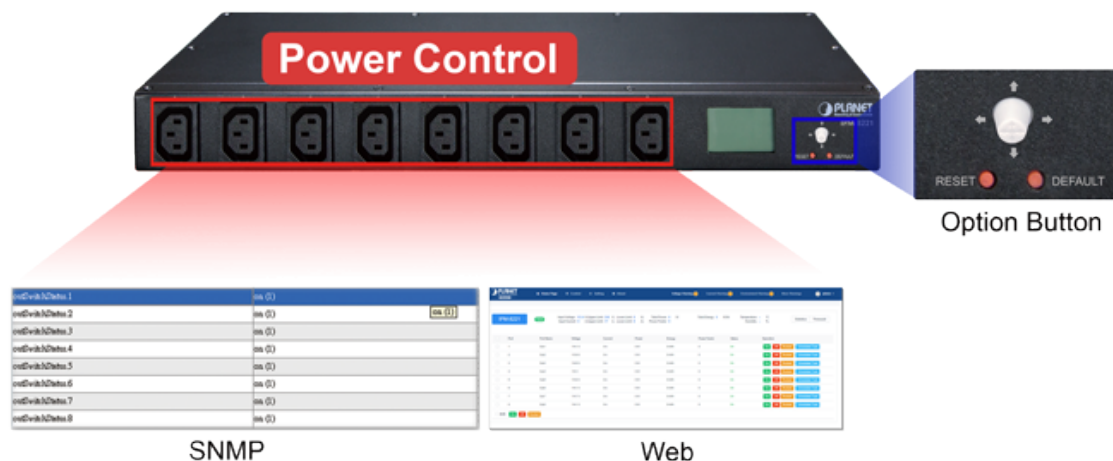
Power Control

PLANET

RESET DEFAULT

RESET DEFAULT

Option Button

| outletSwitchStatus.1 | on (1) |
|---|---|
| outletSwitchStatus.2 | on (1) |
| outletSwitchStatus.3 | on (1) |
| outletSwitchStatus.4 | on (1) |
| outletSwitchStatus.5 | on (1) |
| outletSwitchStatus.6 | on (1) |
| outletSwitchStatus.7 | on (1) |
| outletSwitchStatus.8 | on (1) |

on (1)

PLANET

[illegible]

SNMP

Web